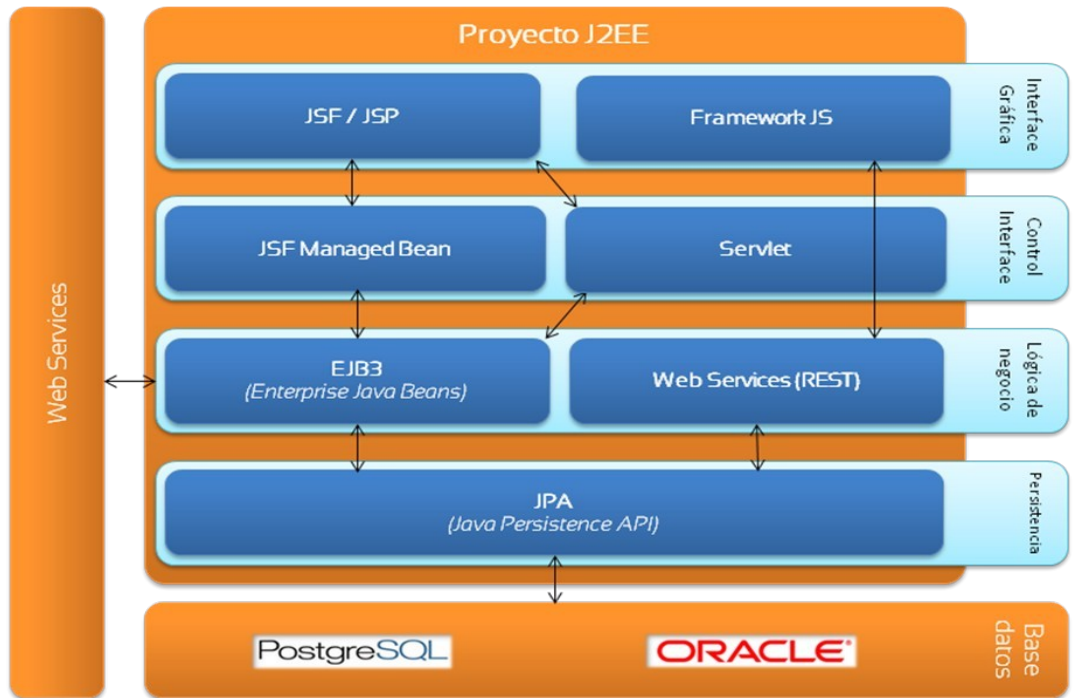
Web Services

Proyecto J2EE

JSF / JSP

Framework JS

Interface Gráfica

JSF Managed Bean

Servlet

Control Interface

EJB3
(Enterprise Java Beans)

Web Services (REST)

Lógica de negocio

JPA
(Java Persistence API)

Persistencia

PostgreSQL

ORACLE

Base datos